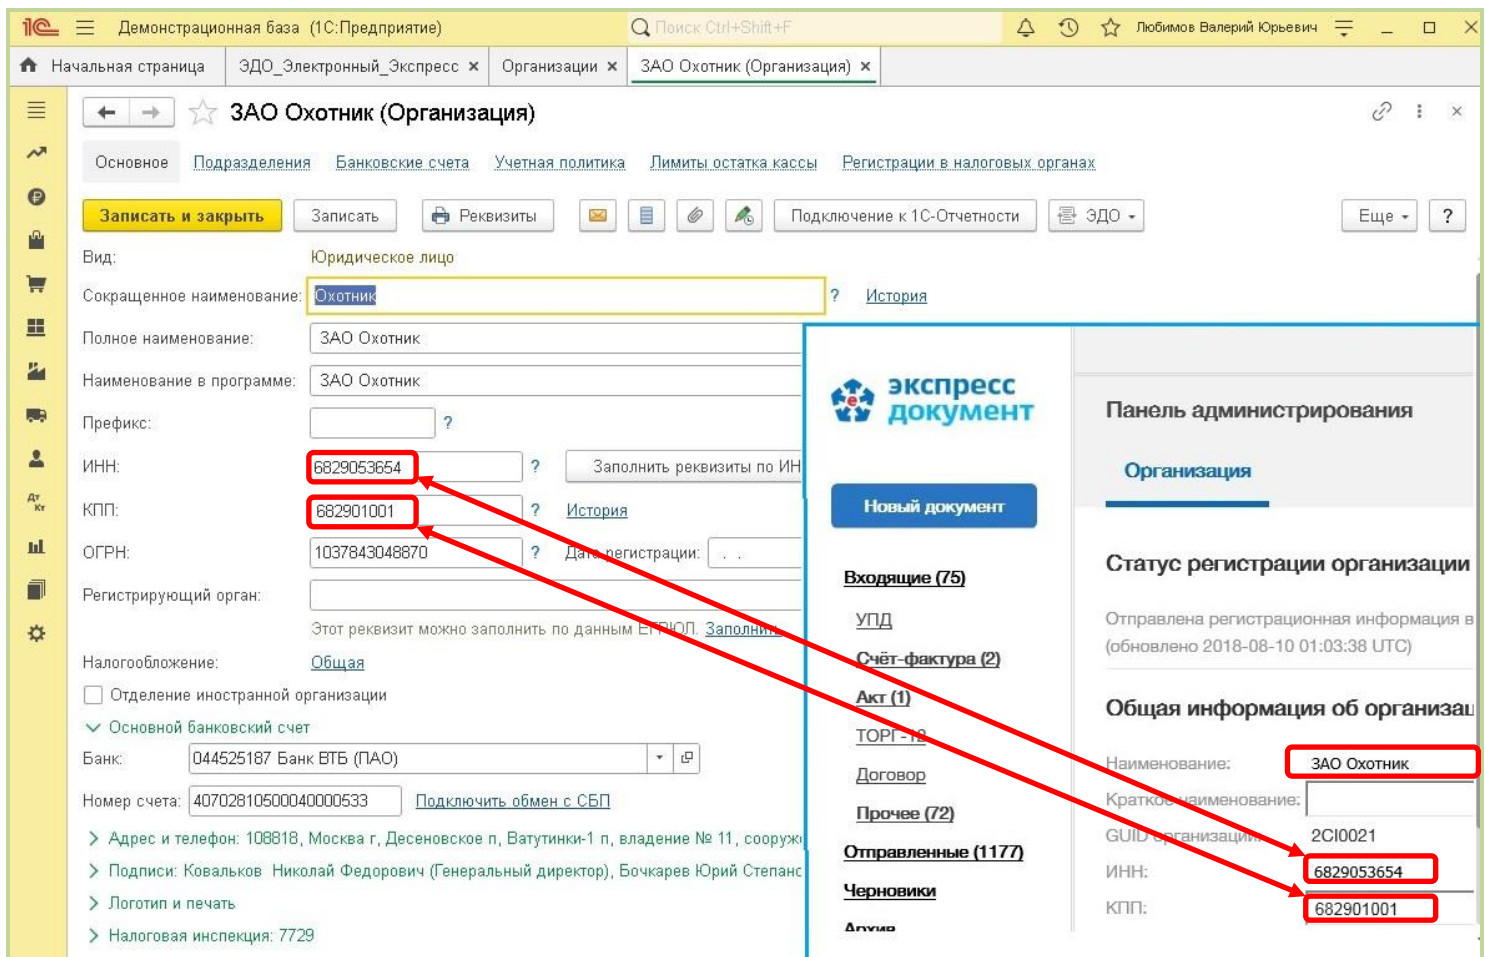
Демонстрационная база (1С:Предприятие)
Поиск Ctrl+Shift+F
Любимов Валерий Юрьевич

Начальная страница | ЭДО_Электронный_Экспресс × | Организации × | ЗАО Охотник (Организация) ×

ЗАО Охотник (Организация)

Основное | Подразделения | Банковские счета | Учетная политика | Лимиты остатка кассы | Регистрации в налоговых органах

Записать и закрыть | Записать | Реквизиты | Подключение к 1С-Отчетности | ЭДО | Еще | ?

Вид: Юридическое лицо
Сокращенное наименование: Охотник ? История
Полное наименование: ЗАО Охотник
Наименование в программе: ЗАО Охотник
Префикс: ?
ИНН: 6829053654 ? Заполнить реквизиты по ИН
КПП: 682901001 ? История
ОГРН: 1037843048870 ? Дата регистрации: . .
Регистрирующий орган:
Этот реквизит можно заполнить по данным ЕГРЮЛ. Заполнить
Налогообложение: Общая
Отделение иностранной организации
Основной банковский счет
Банк: 044525187 Банк ВТБ (ПАО)
Номер счета: 40702810500040000533 Подключить обмен с СБП
Адрес и телефон: 108818, Москва г, Десеновское п, Ватутинки-1 п, владение № 11, сооруж
Подписи: Ковальков Николай Федорович (Генеральный директор), Бочкарев Юрий Степанс
Логотип и печать
Налоговая инспекция: 7729

экспресс документ
Новый документ
Входящие (75)
УПД
Счёт-фактура (2)
Акт (1)
ТОРГ-12
Договор
Прочее (72)
Отправленные (1177)
Черновики
Архив

Панель администрирования
Организация
Статус регистрации организации
Отправлена регистрационная информация в
(обновлено 2018-08-10 01:03:38 UTC)
Общая информация об организац
Наименование: ЗАО Охотник
Краткое наименование:
GUID организации: 2CI0021
ИНН: 6829053654
КПП: 682901001